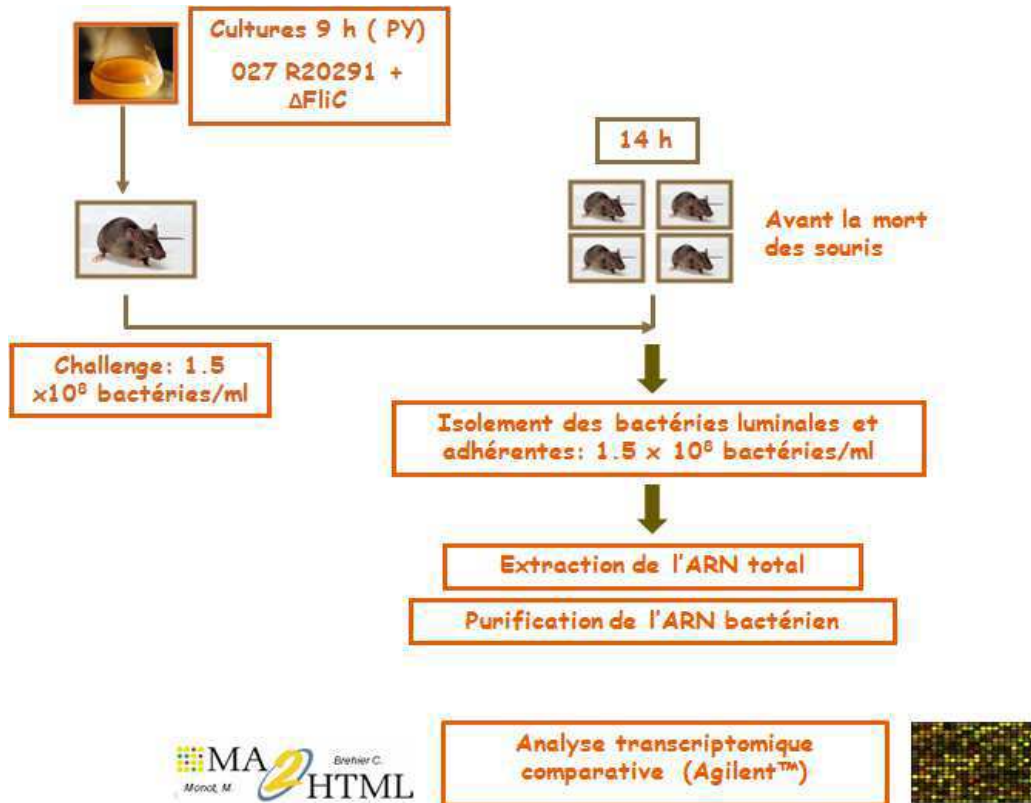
Cultures 9 h ( PY)

027 R20291 + ΔFliC

14 h

Avant la mort des souris

Challenge: 1.5 $\times 10^8$ bactéries/ml

Isolement des bactéries luminales et adhérentes: 1.5 $\times$ $10^8$ bactéries/ml

Extraction de l'ARN total

Purification de l'ARN bactérien

MA 2 HTML

Brehier C.

Monot, M.

Analyse transcriptomique comparative (Agilent™)